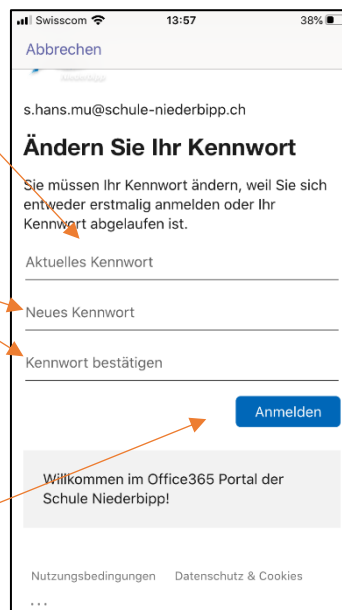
Swisscom 13:57 38%

Abbrechen

s.hans.mu@schule-niederbipp.ch

Ändern Sie Ihr Kennwort

Sie müssen Ihr Kennwort ändern, weil Sie sich entweder erstmalig anmelden oder Ihr Kennwort abgelaufen ist.

Aktuelles Kennwort

Neues Kennwort

Kennwort bestätigen

Anmelden

Willkommen im Office365 Portal der Schule Niederbipp!

Nutzungsbedingungen Datenschutz & Cookies

...